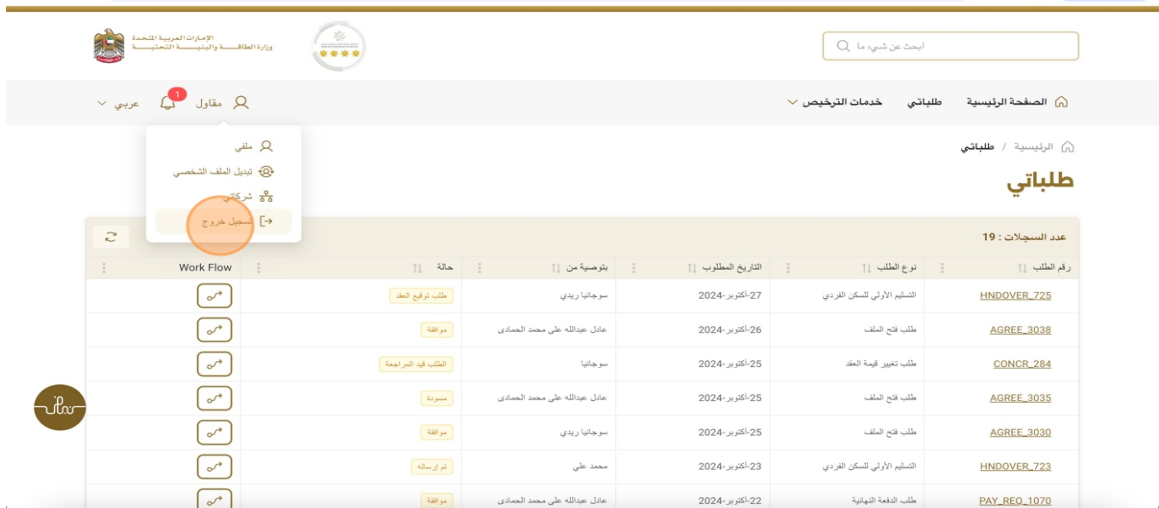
الإمارات العربية المتحدة
وزارة الطاقـــة والبنيـــة التحتيـــة

ابحث عن شيء ما

الصفحة الرئيسية طلباتي خدمات الترخيص

مقاول 1 عربي

ملفي
تبديل الملف الشخصي
شركاتي
تسجيل خروج

الرئيسية / طلباتي

طلباتي

عدد السجلات : 19

| رقم الطلب | نوع الطلب | التاريخ المطلوب | بتوصية من | حالة | Work Flow |
|---|---|---|---|---|---|
| HNDOVER_725 | التسليم الأولي للسكن الفردي | 27-أكتوبر-2024 | سوجانيا ريدي | طلب توقيع العقد | |
| AGREE_3038 | طلب فتح الملف | 26-أكتوبر-2024 | عادل عبدالله علي محمد الحمادي | موافقة | |
| CONCR_284 | طلب تغيير قيمة العقد | 25-أكتوبر-2024 | سوجانيا | الطلب قيد المراجعة | |
| AGREE_3035 | طلب فتح الملف | 25-أكتوبر-2024 | عادل عبدالله علي محمد الحمادي | مسودة | |
| AGREE_3030 | طلب فتح الملف | 25-أكتوبر-2024 | سوجانيا ريدي | موافقة | |
| HNDOVER_723 | التسليم الأولي للسكن الفردي | 23-أكتوبر-2024 | محمد علي | تم ارساله | |
| PAY_REQ_1070 | طلب الدفعة النهائية | 22-أكتوبر-2024 | عادل عبدالله علي محمد الحمادي | موافقة | |